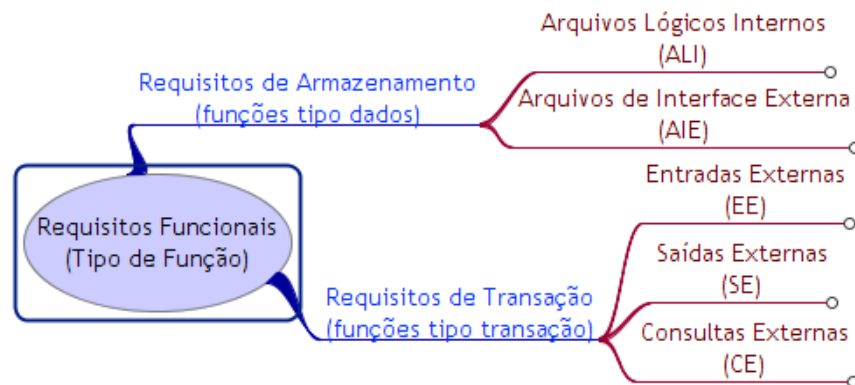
Requisitos Funcionais (Tipo de Função)

Requisitos de Armazenamento (funções tipo dados)

Arquivos Lógicos Internos (ALI)

Arquivos de Interface Externa (AIE)

Requisitos de Transação (funções tipo transação)

Entradas Externas (EE)

Saídas Externas (SE)

Consultas Externas (CE)